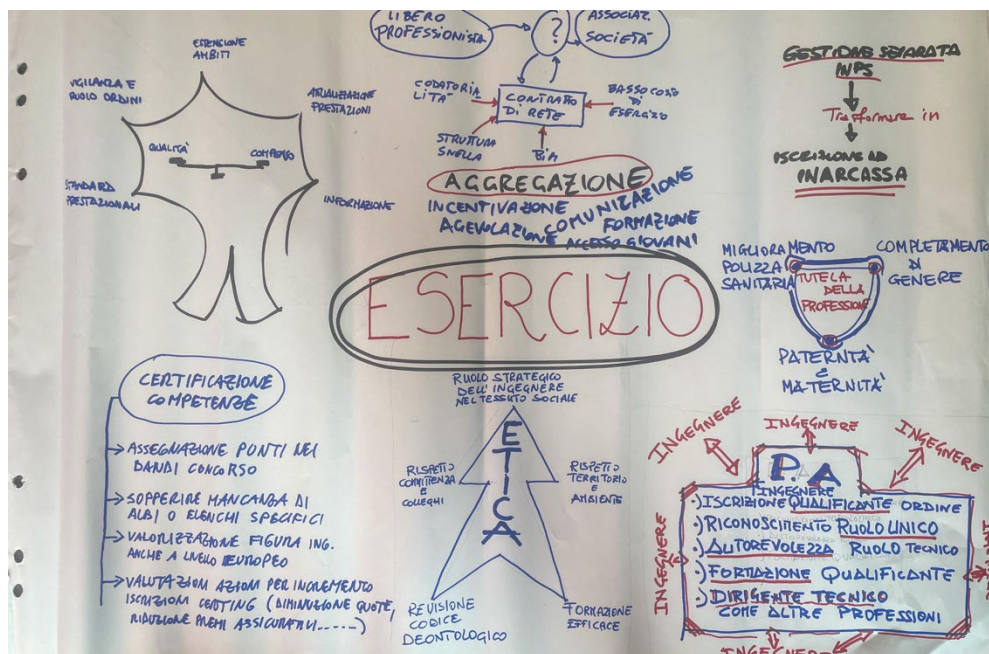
ESTENSIONE AMBITI

VIGILANZA E RUOLO ORDINI

ATTUALIZZAZIONE PRESTAZIONI

QUALITÀ

COMPENSO

STANDARD PRESTAZIONALI

INFORMAZIONE

LIBERO PROFESSIONISTA

?

ASSOCIAZ. SOCIETÀ

CODATORIALITÀ

CONTRATTO DI RETE

BASSO COSTO DI ESERCIZIO

STRUTTURA SNELLA

BIM

AGGREGAZIONE

INCENTIVAZIONE AGEVOLAZIONE

COMUNICAZIONE

FORMAZIONE

ACCESSO GIOVANI

GESTIONE SEPARATA INPS

Trasformare in

ISCRIZIONE AD INARCASSA

MIGLIORAMENTO POLIZZA SANITARIA

COMPLETAMENTO DI GENERE

TUTELA DELLA PROFESSIONE

PATERNITÀ E MATERNITÀ

ESERCIZIO

CERTIFICAZIONE COMPETENZE

-> ASSEGNAZIONE PUNTI NEI BANDI CONCORSO

-> SOPPERIRE MANCANZA DI ALBI O ELENCHI SPECIFICI

-> VALORIZZAZIONE FIGURA ING. ANCHE A LIVELLO EUROPEO

-> VALUTAZIONI AZIONI PER INCREMENTO ISCRIZIONI CENTING (DIMINUZIONE QUOTE, RIDUZIONE PREMI ASSICURATIVI.....)

RUOLO STRATEGICO DELL'INGEGNERE NEL TESSUTO SOCIALE

ETICA

RISPETTO COMMITTENZA E COLLEGHI

RISPETTO TERRITORIO E AMBIENTE

REVISIONE CODICE DEONTOLOGICO

FORMAZIONE EFFICACE

INGEGNERE

INGEGNERE

INGEGNERE

P.A

INGEGNERE

-) ISCRIZIONE QUALIFICANTE ORDINE

-) RICONOSCIMENTO RUOLO UNICO

-) AUTOREVOLEZZA RUOLO TECNICO

-) FORMAZIONE QUALIFICANTE

-) DIRIGENTE TECNICO COME ALTRE PROFESSIONI

INGEGNERE

INGEGNERE